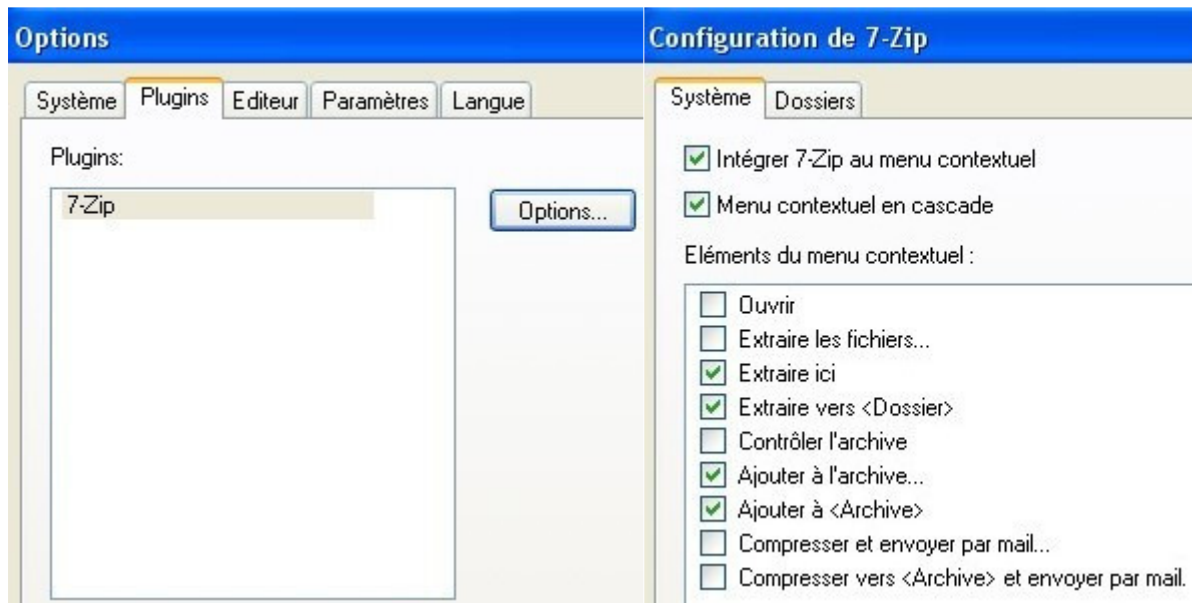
Options

Système | Plugins | Editeur | Paramètres | Langue

Plugins:

7-Zip

Options...

Configuration de 7-Zip

Système | Dossiers

Intégrer 7-Zip au menu contextuel

Menu contextuel en cascade

Eléments du menu contextuel :

Ouvrir
Extraire les fichiers...
Extraire ici
Extraire vers <Dossier>
Contrôler l'archive
Ajouter à l'archive...
Ajouter à <Archive>
Compresser et envoyer par mail...
Compresser vers <Archive> et envoyer par mail.